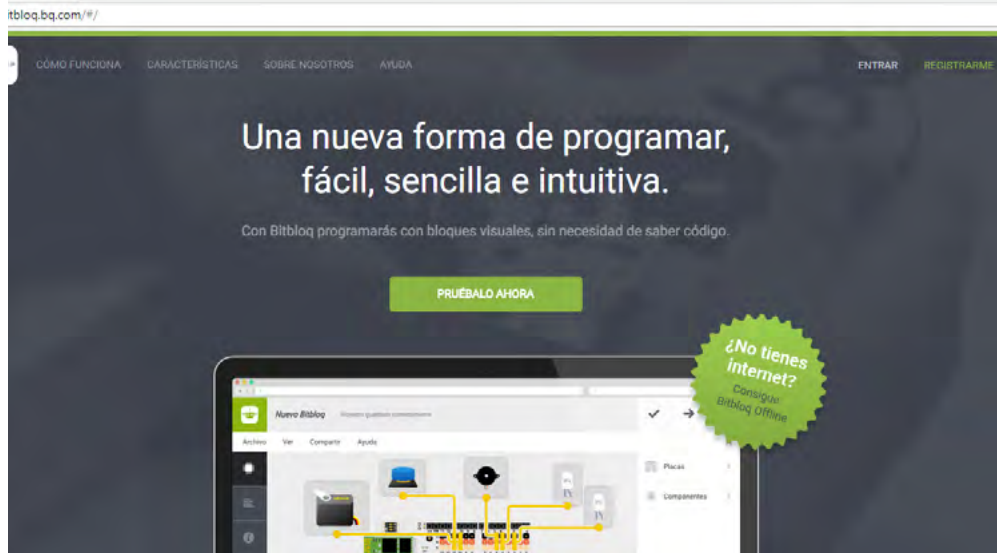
itbloq.bq.com/#/

CÓMO FUNCIONA CARACTERÍSTICAS SOBRE NOSOTROS AYUDA

ENTRAR REGISTRARME

Una nueva forma de programar, fácil, sencilla e intuitiva.

Con Bitbloq programarás con bloques visuales, sin necesidad de saber código.

PRUÉBALO AHORA

¿No tienes internet? Consigue Bitbloq Offline

Nuevo Bitbloq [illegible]

Archivo Ver Compartir Ayuda

Placas

Componentes